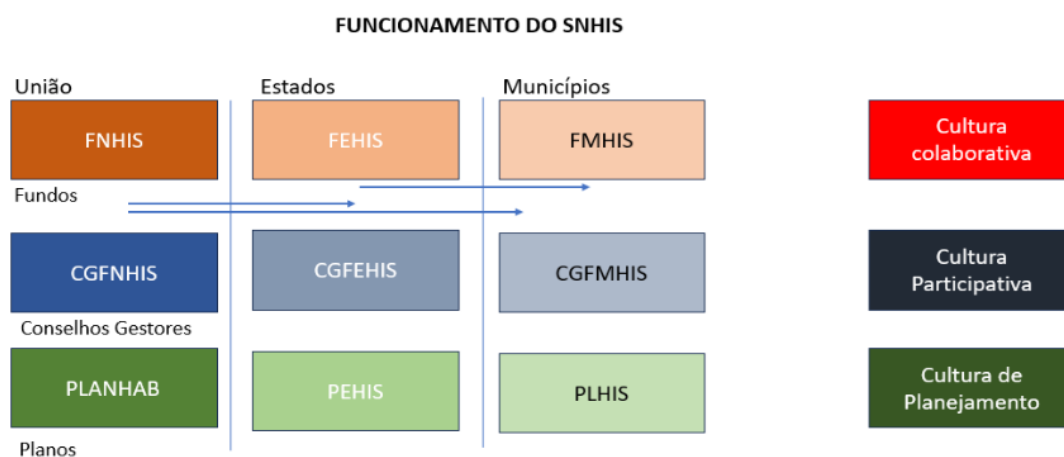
FUNCIONAMENTO DO SNHIS

União

FNHIS

Fundos

CGFNHIS

Conselhos Gestores

PLANHAB

Planos

Estados

FEHIS

CGFEHIS

PEHIS

Municípios

FMHIS

CGFMHIS

PLHIS

Cultura colaborativa

Cultura Participativa

Cultura de Planejamento